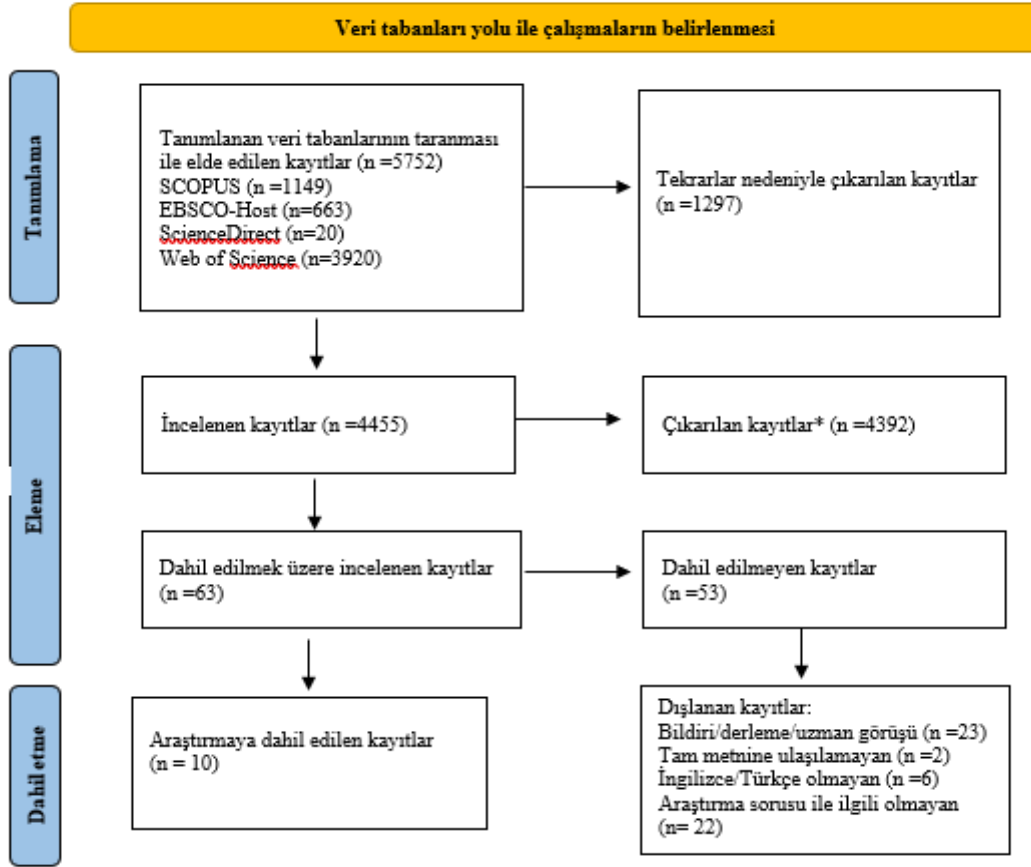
Veri tabanları yolu ile çalışmaların belirlenmesi

Tanımlama

Tanımlanan veri tabanlarının taranması ile elde edilen kayıtlar (n =5752)
SCOPUS (n =1149)
EBSCO-Host (n=663)
ScienceDirect (n=20)
Web of Science (n=3920)

Tekrarlar nedeniyle çıkarılan kayıtlar (n =1297)

Eleme

İncelenen kayıtlar (n =4455)

Çıkarılan kayıtlar* (n =4392)

Dahil edilmek üzere incelenen kayıtlar (n =63)

Dahil edilmeyen kayıtlar (n =53)

Dahil etme

Araştırmaya dahil edilen kayıtlar (n = 10)

Dışlanan kayıtlar:
Bildiri/derleme/uzman görüşü (n =23)
Tam metnine ulaşılamayan (n =2)
İngilizce/Türkçe olmayan (n =6)
Araştırma sorusu ile ilgili olmayan (n= 22)